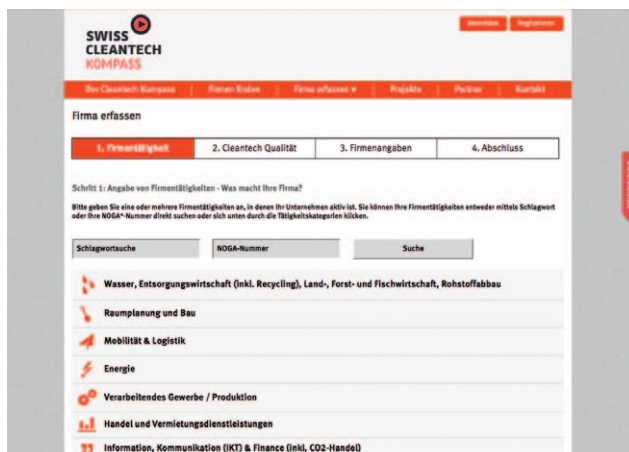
SWISS CLEANTECH KOMPASS

Anmelden | Registrieren

Der Cleantech Kompass | Firmen finden | Firma erfassen ▾ | Projekte | Partner | Kontakt

Firma erfassen

| 1. Firmentätigkeit | 2. Cleantech Qualität | 3. Firmenangaben | 4. Abschluss |
|---|---|---|---|

Schritt 1: Angabe von Firmentätigkeiten - Was macht Ihre Firma?

Bitte geben Sie eine oder mehrere Firmentätigkeiten an, in denen Ihr Unternehmen aktiv ist. Sie können Ihre Firmentätigkeiten entweder mittels Schlagwort oder Ihre NOGA*-Nummer direkt suchen oder sich unten durch die Tätigkeitskategorien klicken.

Schlagwortsuche | NOGA-Nummer | Suche

Wasser, Entsorgungswirtschaft (inkl. Recycling), Land-, Forst- und Fischwirtschaft, Rohstoffabbau

Raumplanung und Bau

Mobilität & Logistik

Energie

Verarbeitendes Gewerbe / Produktion

Handel und Vermietungsdienstleistungen

Information, Kommunikation (IKT) & Finance (inkl. CO2-Handel)